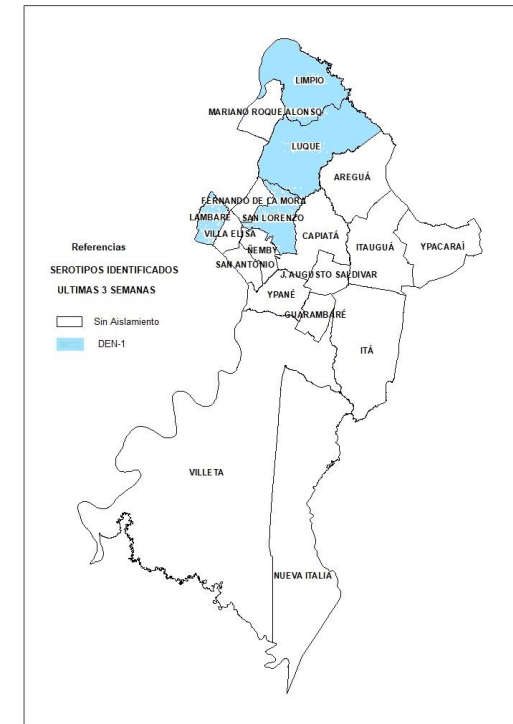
LIMPIO

MARIANO ROQUE ALONSO

LUQUE

AREGUÁ

FERNANDO DE LA MORA

LAMBARÉ

SAN LORENZO

VILLA ELISA

ÑEMBY

CAPIATÁ

ITAUGUÁ

YPACARAÍ

SAN ANTONIO

J. AUGUSTO SALDIVAR

YPANÉ

GUARAMBARÉ

ITÁ

Referencias

SEROTIPOS IDENTIFICADOS

ULTIMAS 3 SEMANAS

Sin Aislamiento

DEN-1

VILLETA

NUEVA ITALIA